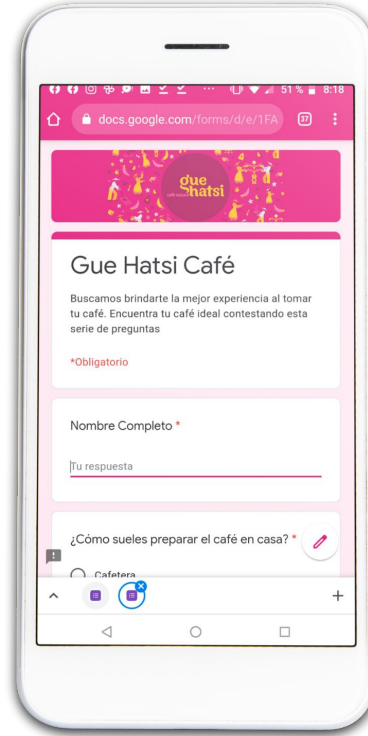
51 % 8:18
docs.google.com/forms/d/e/1FA
37

gue hatsi

Gue Hatsi Café

Buscamos brindarte la mejor experiencia al tomar tu café. Encuentra tu café ideal contestando esta serie de preguntas

*Obligatorio

Nombre Completo *

Tu respuesta

¿Cómo sueles preparar el café en casa? *

Cafetera